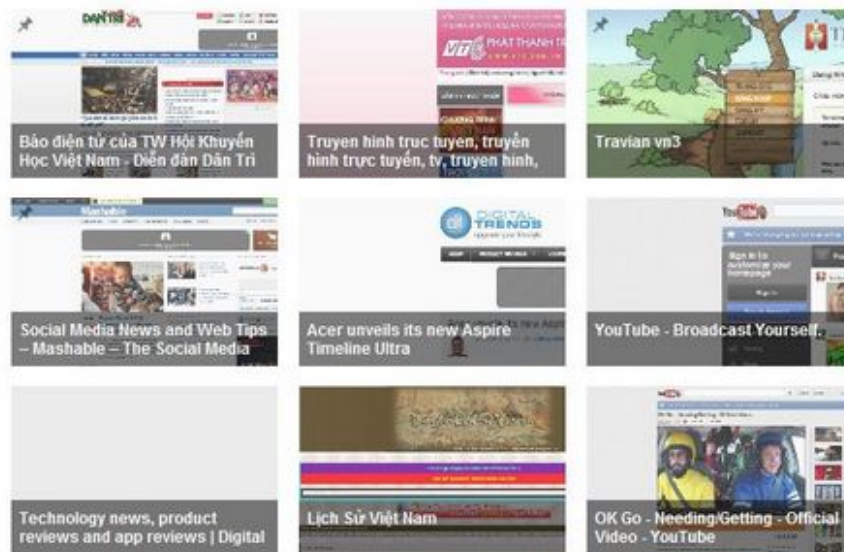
DÂN TRÍ

Báo điện tử của TW Hội Khuyến Học Việt Nam - Diễn đàn Dân Trí

VTC PHÁT THANH T

Truyen hinh truc tuyen, truyền hình trực tuyến, tv, truyen hình,

Travian vn3

Mashable

Social Media News and Web Tips – Mashable – The Social Media

DIGITAL TRENDS

Acer unveils its new Aspire Timeline Ultra

YouTube

YouTube - Broadcast Yourself.

Technology news, product reviews and app reviews | Digital

Lịch Sử Việt Nam

OK Go - Needing/Getting - Official Video - YouTube